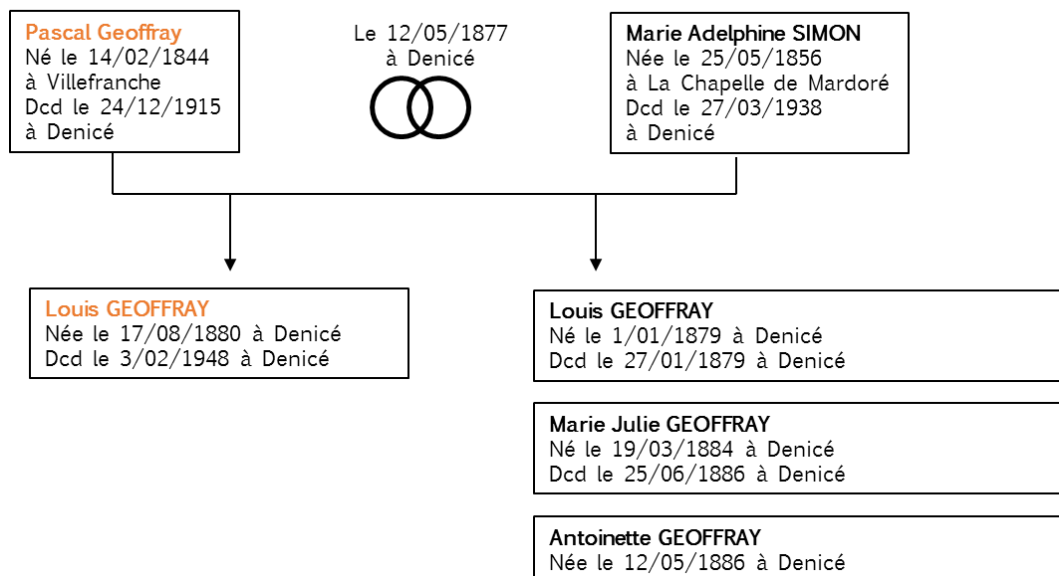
Pascal Geoffray
Né le 14/02/1844
à Villefranche
Dcd le 24/12/1915
à Denicé

Le 12/05/1877
à Denicé

Marie Adelphine SIMON
Née le 25/05/1856
à La Chapelle de Mardoré
Dcd le 27/03/1938
à Denicé

Louis GEOFFRAY
Née le 17/08/1880 à Denicé
Dcd le 3/02/1948 à Denicé

Louis GEOFFRAY
Né le 1/01/1879 à Denicé
Dcd le 27/01/1879 à Denicé

Marie Julie GEOFFRAY
Né le 19/03/1884 à Denicé
Dcd le 25/06/1886 à Denicé

Antoinette GEOFFRAY
Née le 12/05/1886 à Denicé